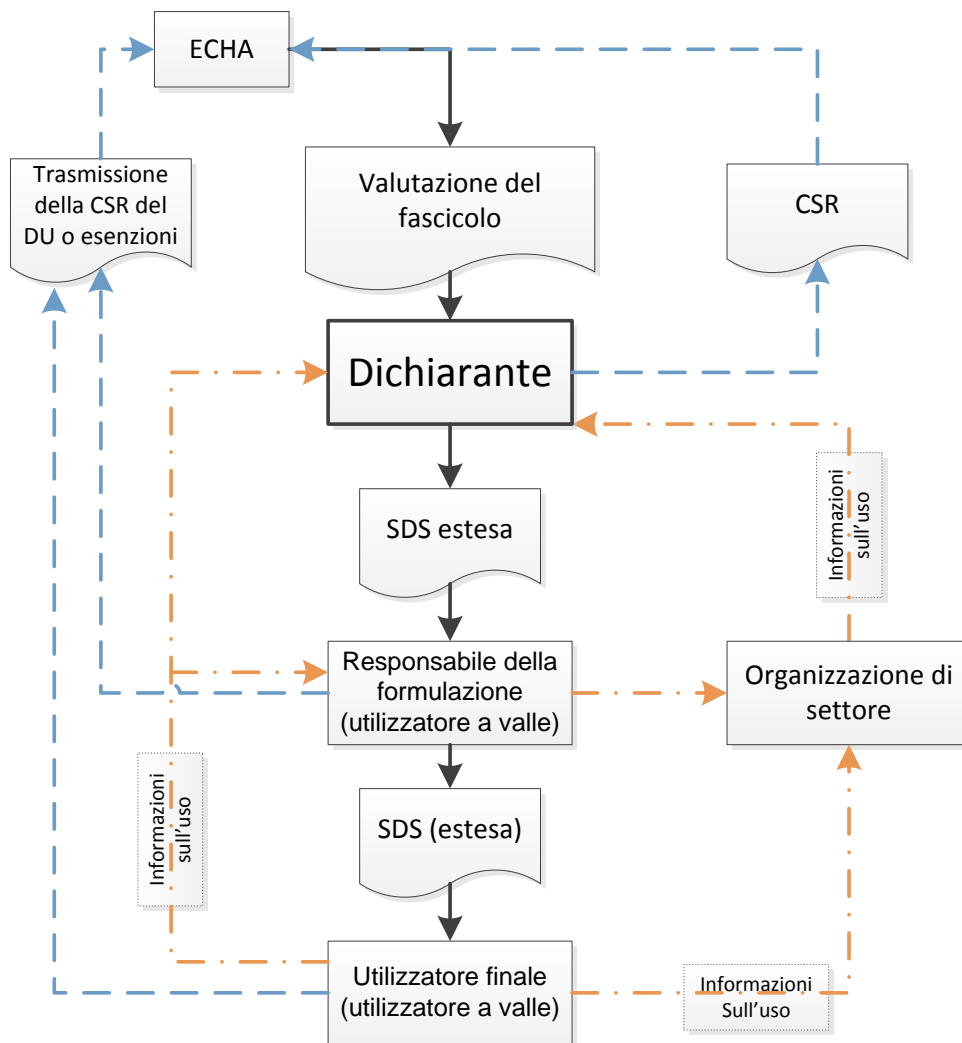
ECHA

Trasmissione della CSR del DU o esenzioni

Valutazione del fascicolo

CSR

Dichiarante

Informazioni sull'uso

SDS estesa

Responsabile della formulazione (utilizzatore a valle)

Organizzazione di settore

Informazioni sull'uso

SDS (estesa)

Utilizzatore finale (utilizzatore a valle)

Informazioni Sull'uso